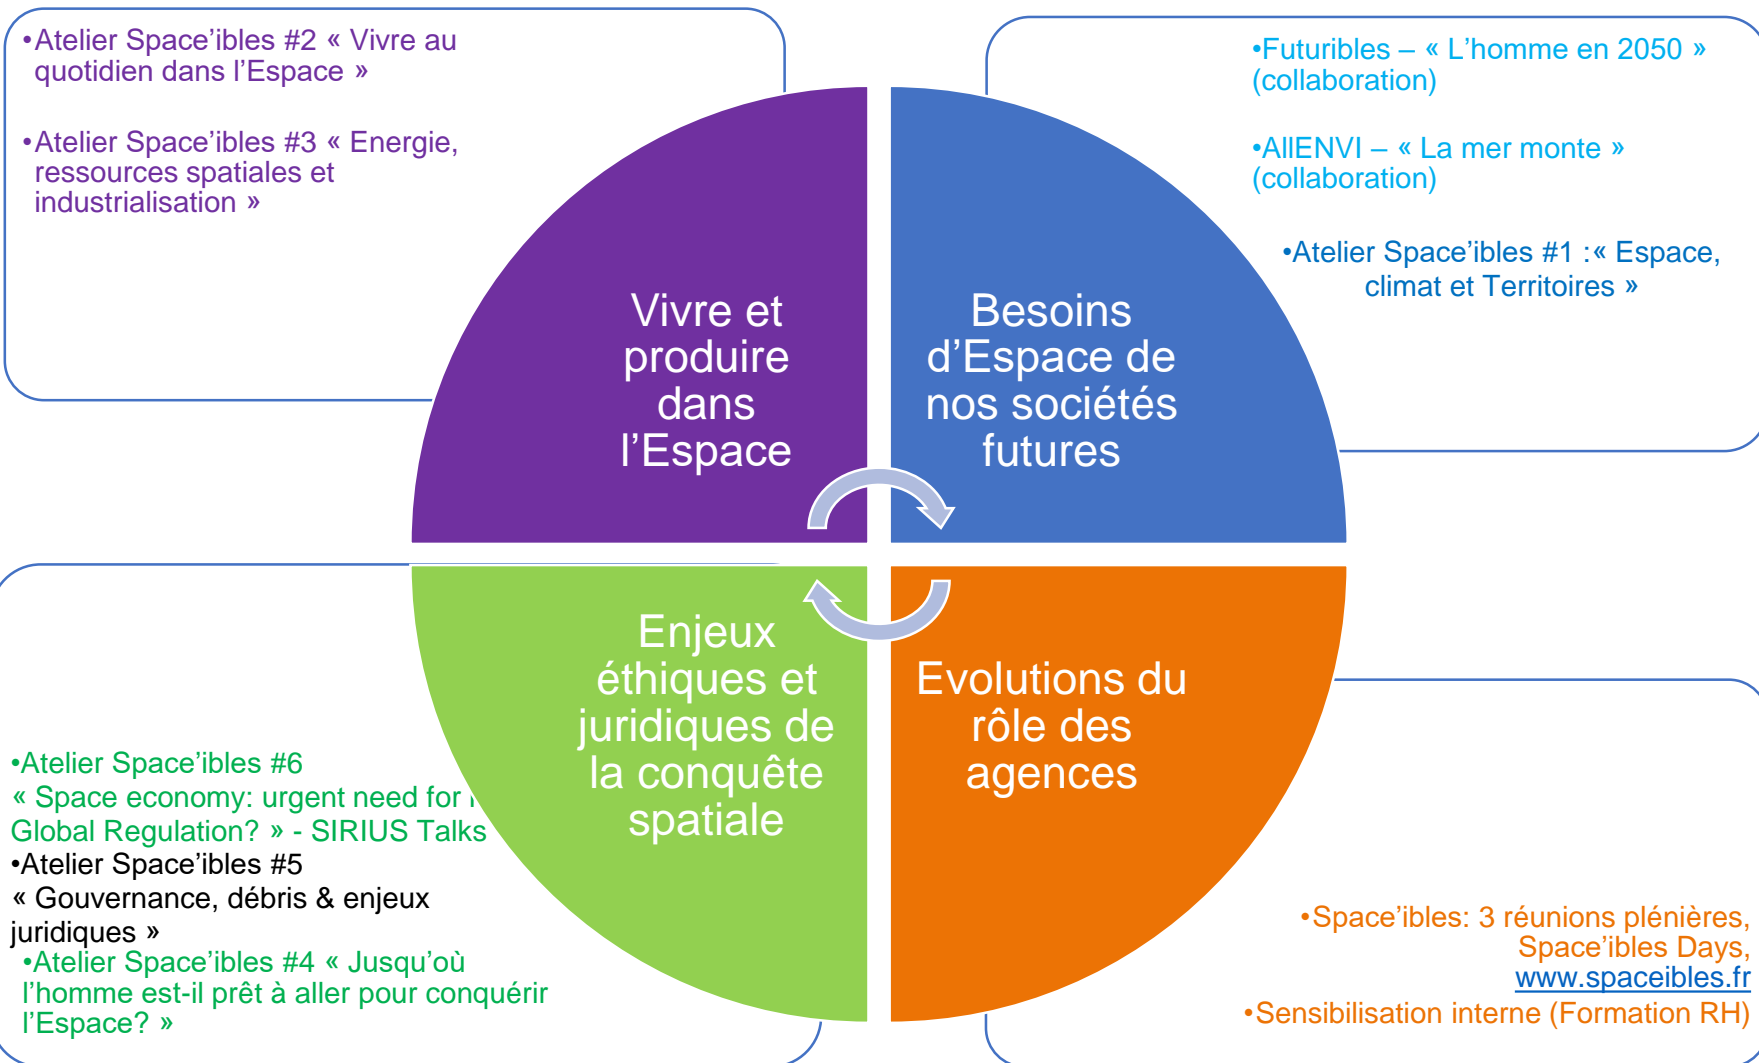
•Atelier Space'ibles #2 « Vivre au quotidien dans l'Espace »

•Atelier Space'ibles #3 « Energie, ressources spatiales et industrialisation »

•Futuribles – « L'homme en 2050 » (collaboration)

•AllENVI – « La mer monte » (collaboration)

•Atelier Space'ibles #1 :« Espace, climat et Territoires »

Vivre et produire dans l'Espace

Besoins d'Espace de nos sociétés futures

Enjeux éthiques et juridiques de la conquête spatiale

Evolutions du rôle des agences

•Atelier Space'ibles #6
« Space economy: urgent need for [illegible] Global Regulation? » - SIRIUS Talks
•Atelier Space'ibles #5
« Gouvernance, débris & enjeux juridiques »
•Atelier Space'ibles #4 « Jusqu'où l'homme est-il prêt à aller pour conquérir l'Espace? »

•Space'ibles: 3 réunions plénières, Space'ibles Days, www.spaceibles.fr
•Sensibilisation interne (Formation RH)